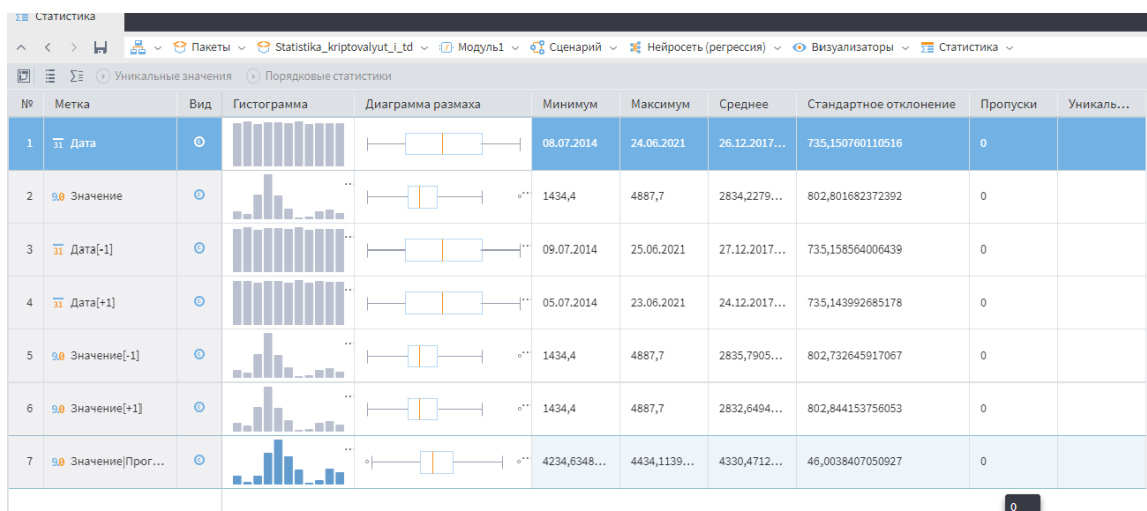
Статистика

Пакеты Statistika_kriptovalyut_i_td Модуль1 Сценарий Нейросеть (регрессия) Визуализаторы Статистика

Уникальные значения Порядковые статистики

| № | Метка | Вид | Гистограмма | Диаграмма размаха | Минимум | Максимум | Среднее | Стандартное отклонение | Пропуски | Уникаль... |
|---|---|---|---|---|---|---|---|---|---|---|
| 1 | 31 Дата | | | | 08.07.2014 | 24.06.2021 | 26.12.2017... | 735,150760110516 | 0 | |
| 2 | 9.0 Значение | | | | 1434,4 | 4887,7 | 2834,2279... | 802,801682372392 | 0 | |
| 3 | 31 Дата[-1] | | | | 09.07.2014 | 25.06.2021 | 27.12.2017... | 735,158564006439 | 0 | |
| 4 | 31 Дата[+1] | | | | 05.07.2014 | 23.06.2021 | 24.12.2017... | 735,143992685178 | 0 | |
| 5 | 9.0 Значение[-1] | | | | 1434,4 | 4887,7 | 2835,7905... | 802,732645917067 | 0 | |
| 6 | 9.0 Значение[+1] | | | | 1434,4 | 4887,7 | 2832,6494... | 802,844153756053 | 0 | |
| 7 | 9.0 Значение\|Прог... | | | | 4234,6348... | 4434,1139... | 4330,4712... | 46,0038407050927 | 0 | |

0